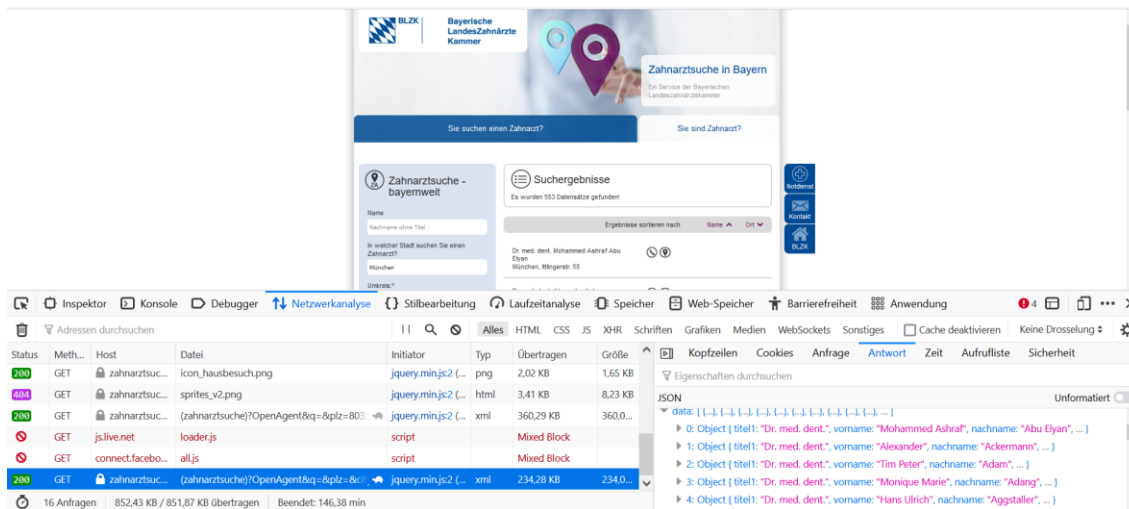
BLZK Bayerische LandesZahnärzte Kammer

Zahnarztsuche in Bayern

Ein Service der Bayerischen Landeszahnärztekammer

Sie suchen einen Zahnarzt?

Sie sind Zahnarzt?

Zahnarztsuche - bayernweit

Name

Nachname ohne Titel

In welcher Stadt suchen Sie einen Zahnarzt?

München

Umkreis:*

Suchergebnisse

Es wurden 553 Datensätze gefunden!

Ergebnisse sortieren nach Name Ort

Dr. med. dent. Mohammed Ashraf Abu Elyan
München, Ittlingerstr. 55

Notdienst

Kontakt

BLZK

Inspektor Konsole Debugger Netzwerkanalyse Stilbearbeitung Laufzeitanalyse Speicher Web-Speicher Barrierefreiheit Anwendung 4

Adressen durchsuchen

Alles HTML CSS JS XHR Schriften Grafiken Medien WebSockets Sonstiges Cache deaktivieren Keine Drosselung

| Status | Meth... | Host | Datei | Initiator | Typ | Übertragen | Größe |
|---|---|---|---|---|---|---|---|
| 200 | GET | zahnarztsuc... | icon_hausbesuch.png | jquery.min.js:2 (... | png | 2,02 KB | 1,65 KB |
| 404 | GET | zahnarztsuc... | sprites_v2.png | jquery.min.js:2 (... | html | 3,41 KB | 8,23 KB |
| 200 | GET | zahnarztsuc... | (zahnarztsuche)?OpenAgent&q=&plz=803 | jquery.min.js:2 (... | xml | 360,29 KB | 360,0... |
| | GET | js.live.net | loader.js | script | | Mixed Block | |
| | GET | connect.facebo... | all.js | script | | Mixed Block | |
| 200 | GET | zahnarztsuc... | (zahnarztsuche)?OpenAgent&q=&plz=&ci | jquery.min.js:2 (... | xml | 234,28 KB | 234,0... |

16 Anfragen | 852,43 KB / 851,87 KB übertragen | Beendet: 146,38 min

Kopfzeilen Cookies Anfrage Antwort Zeit Aufrufliste Sicherheit

Eigenschaften durchsuchen

JSON Unformatiert

data: [ {...}, {...}, {...}, {...}, {...}, {...}, {...}, {...}, {...}, {...}, ... ]
0: Object { titel1: "Dr. med. dent.", vorname: "Mohammed Ashraf", nachname: "Abu Elyan", ... }
1: Object { titel1: "Dr. med. dent.", vorname: "Alexander", nachname: "Ackermann", ... }
2: Object { titel1: "Dr. med. dent.", vorname: "Tim Peter", nachname: "Adam", ... }
3: Object { titel1: "Dr. med. dent.", vorname: "Monique Marie", nachname: "Adang", ... }
4: Object { titel1: "Dr. med. dent.", vorname: "Hans Ulrich", nachname: "Aggstaller", ... }